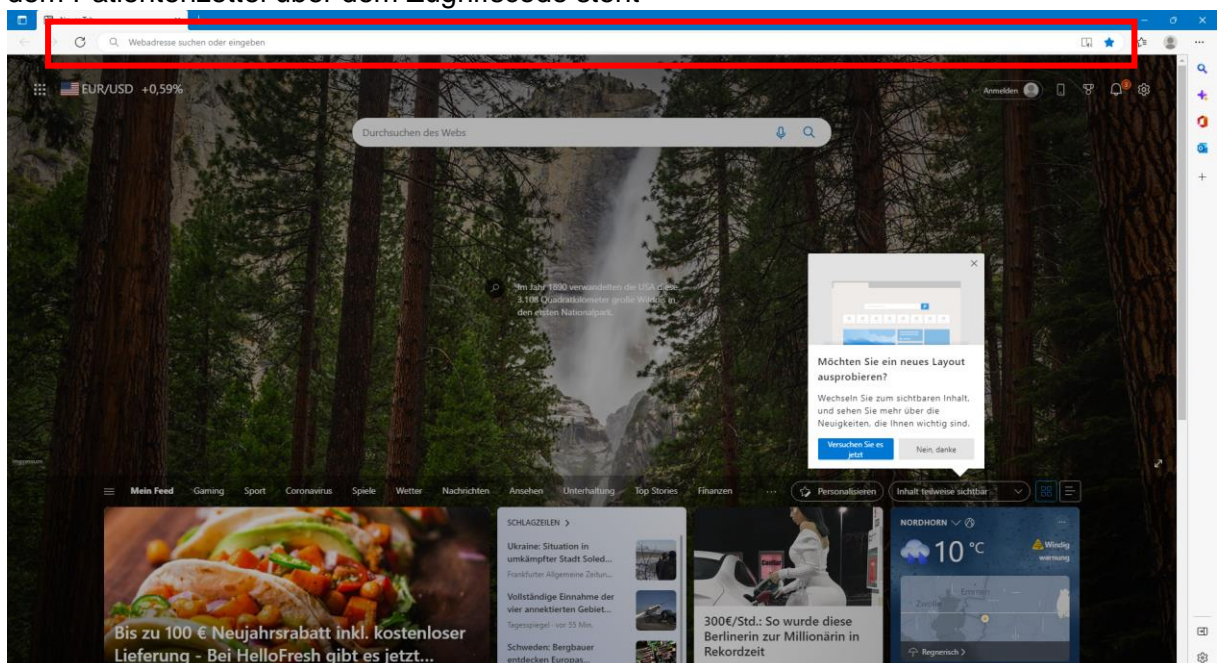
dem Patientenzettel über dem Zugriffscode steht

Webadresse suchen oder eingeben

EUR/USD +0,59%

Anmelden

Durchsuchen des Webs

Im Jahr 1890 verwandelten die USA diese 3.108 Quadratkilometer große Wildnis in den ersten Nationalpark.

Möchten Sie ein neues Layout ausprobieren?

Wechseln Sie zum sichtbaren Inhalt, und sehen Sie mehr über die Neuigkeiten, die Ihnen wichtig sind.

Versuchen Sie es jetzt

Nein, danke

Mein Feed Gaming Sport Coronavirus Spiele Wetter Nachrichten Ansehen Unterhaltung Top Stories Finanzen ...

Personalisieren

Inhalt teilweise sichtbar

Bis zu 100 € Neujahrsrabatt inkl. kostenloser Lieferung - Bei HelloFresh gibt es jetzt...

SCHLAGZEILEN >

Ukraine: Situation in umkämpfter Stadt Soled...

Frankfurter Allgemeine Zeitun...

Vollständige Einnahme der vier annektierten Gebiet...

Tagesspiegel · vor 55 Min.

Schweden: Bergbauer entdecken Europas...

300€/Std.: So wurde diese Berlinerin zur Millionärin in Rekordzeit

NORDHORN

10 °C

Windig warnung

Regnerisch >